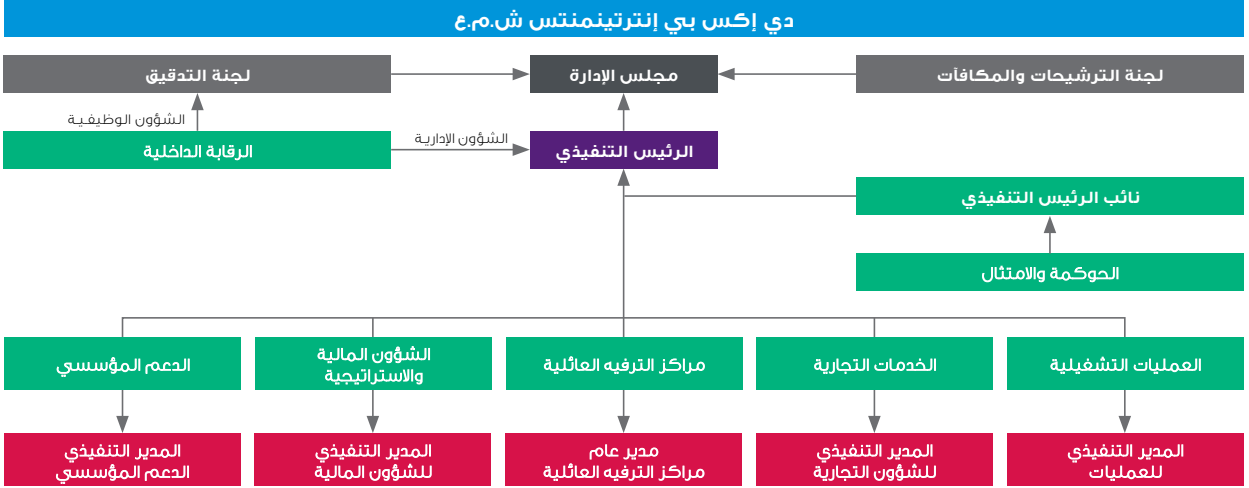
دي إكس بي إنترتينمنتس ش.م.ع

لجنة الترشيحات والمكافآت

مجلس الإدارة

لجنة التدقيق

الشؤون الوظيفية

الشؤون الإدارية

الرقابة الداخلية

الرئيس التنفيذي

نائب الرئيس التنفيذي

الحوكمة والامتثال

العمليات التشغيلية

الخدمات التجارية

مراكز الترفيه العائلية

الشؤون المالية والاستراتيجية

الدعم المؤسسي

المدير التنفيذي للعمليات

المدير التنفيذي للشؤون التجارية

مدير عام مراكز الترفيه العائلية

المدير التنفيذي للشؤون المالية

المدير التنفيذي الدعم المؤسسي